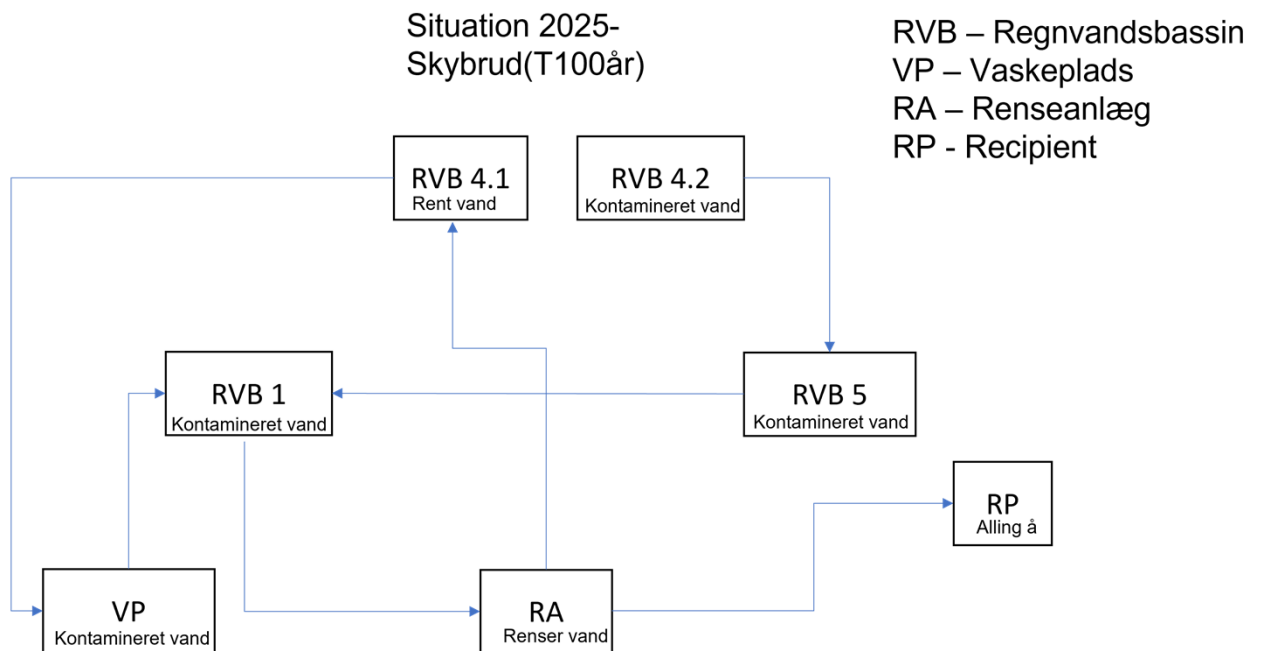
Situation 2025-
Skybrud(T100år)

RVB – Regnvandsbassin
VP – Vaskeplads
RA – Renseanlæg
RP - Recipient

RVB 4.1
Rent vand

RVB 4.2
Kontamineret vand

RVB 1
Kontamineret vand

RVB 5
Kontamineret vand

RP
Alling å

VP
Kontamineret vand

RA
Renser vand